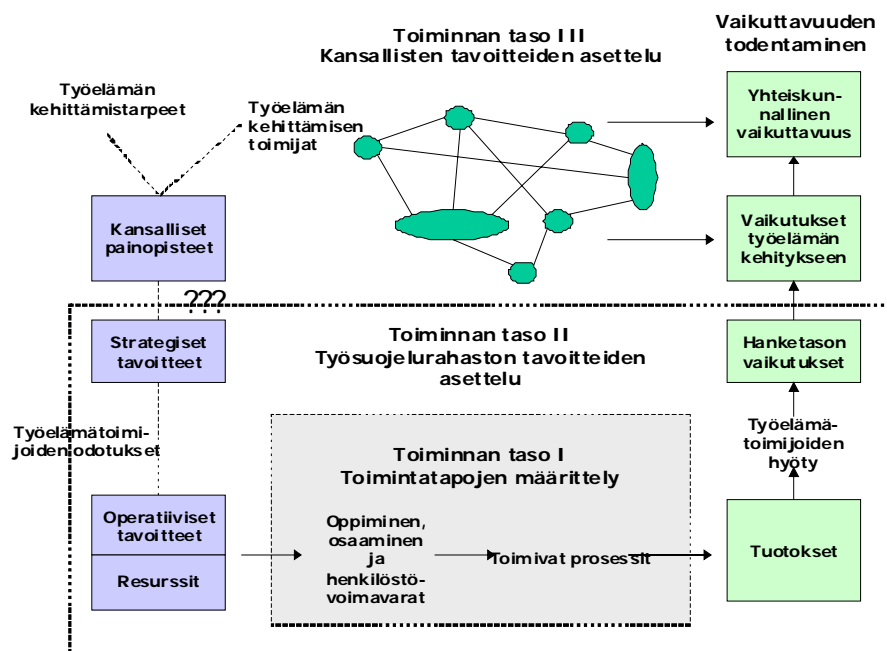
Toiminnan taso III
Kansallisten tavoitteiden asettelu

Vaikuttavuuden todentaminen

Työelämän kehittämistarpeet

Työelämän kehittämisen toimijat

Yhteiskunnallinen vaikuttavuus

Kansalliset painopisteet

Vaikutukset työelämän kehitykseen

???

Strategiset tavoitteet

Toiminnan taso II
Työsuojelurahaston tavoitteiden asettelu

Hanketason vaikutukset

Työelämätoimijoiden odotukset

Työelämätoimijoiden hyöty

Toiminnan taso I
Toimintatapojen määrittely

Operatiiviset tavoitteet

Resurssit

Oppiminen, osaaminen ja henkilöstövoimavarat

Toimivat prosessit

Tuotokset